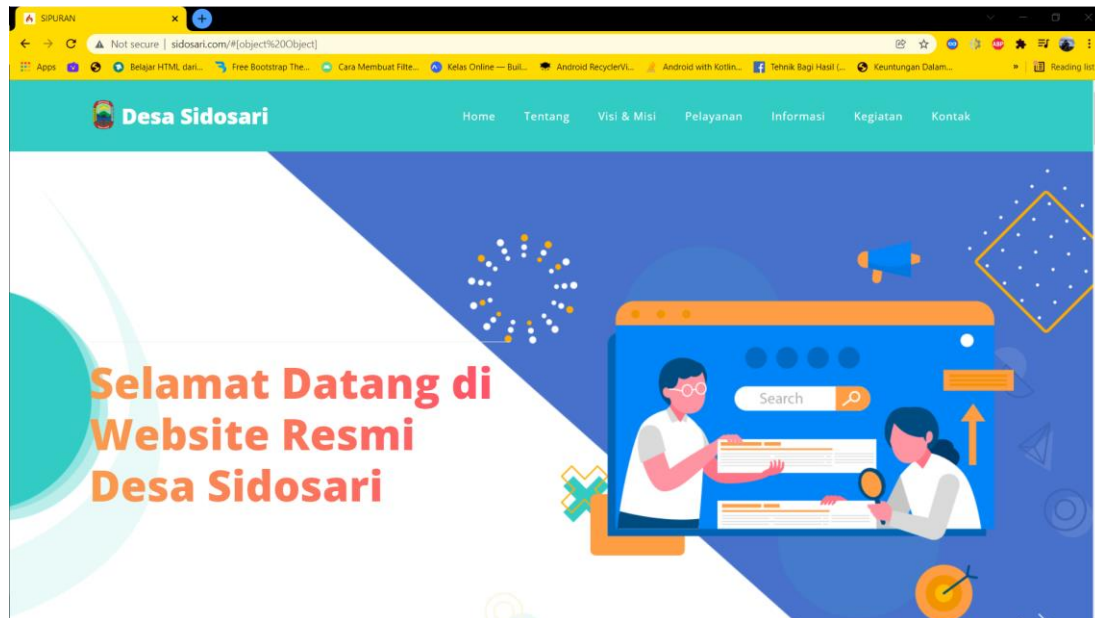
SIPURAN

Not secure | sidosari.com/#[object%20Object]

Apps Belajar HTML dari... Free Bootstrap The... Cara Membuat Filte... Kelas Online — Buil... Android RecyclerVi... Android with Kotlin... Tehnik Bagi Hasil (... Keuntungan Dalam... Reading list

Desa Sidosari

Home Tentang Visi & Misi Pelayanan Informasi Kegiatan Kontak

Selamat Datang di Website Resmi Desa Sidosari

Search